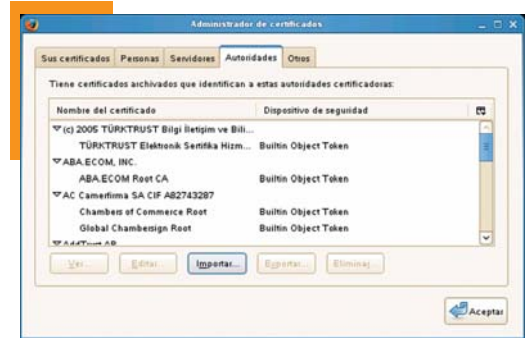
Administrador de certificados

Sus certificados | Personas | Servidores | Autoridades | Otros

Tiene certificados archivados que identifican a estas autoridades certificadoras:

| Nombre del certificado | Dispositivo de seguridad |
|---|---|
| ▽(c) 2005 TÜRKTRUST Bilgi İletişim ve Bili... | |
| TÜRKTRUST Elektronik Sertifika Hizm... | Builtin Object Token |
| ▽ABA.ECOM, INC. | |
| ABA.ECOM Root CA | Builtin Object Token |
| ▽AC Camerfirma SA CIF A82743287 | |
| Chambers of Commerce Root | Builtin Object Token |
| Global Chambersign Root | Builtin Object Token |
| ▽AddTrust AB | |

Ver... | Editar... | Importar... | Exportar... | Eliminar...

Aceptar